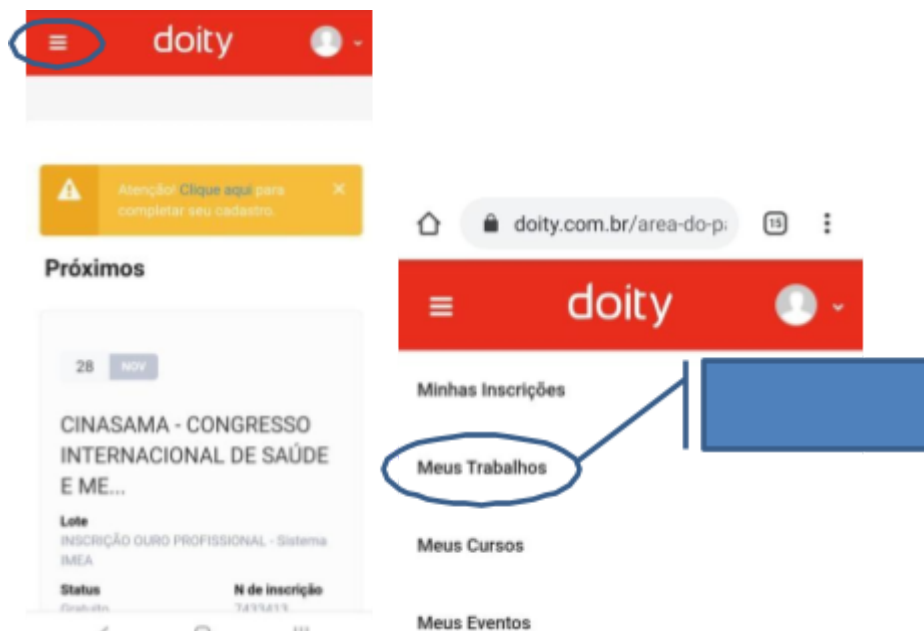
doity

Atenção! Clique aqui para completar seu cadastro.

Próximos

28 NOV

CINASAMA - CONGRESSO INTERNACIONAL DE SAÚDE E ME...

Lote
INSCRIÇÃO OURO PROFISSIONAL - Sistema IMEA

Status
Gratuito

N de inscrição
7433413

doity.com.br/area-do-p

15

doity

Minhas Inscrições

Meus Trabalhos

Meus Cursos

Meus Eventos